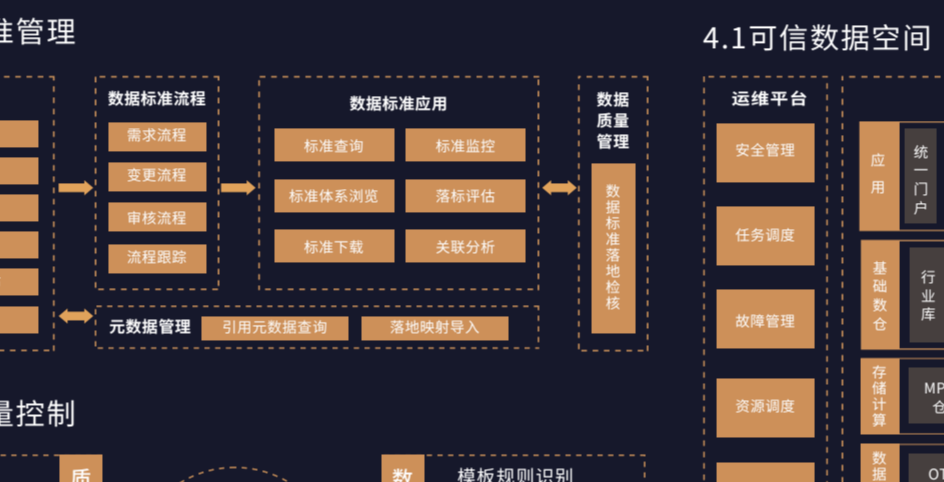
准管理

数据标准流程
需求流程
变更流程
审核流程
流程跟踪

数据标准应用
标准查询
标准监控
标准体系浏览
落标评估
标准下载
关联分析

数据质量管理
数据标准落地检核

元数据管理
引用元数据查询
落地映射导入

量控制

质

数
模板规则识别

4.1可信数据空间

运维平台
安全管理
任务调度
故障管理
资源调度

应用
统一门户

基础数仓
行业库

存储计算
MP仓

数据
OT